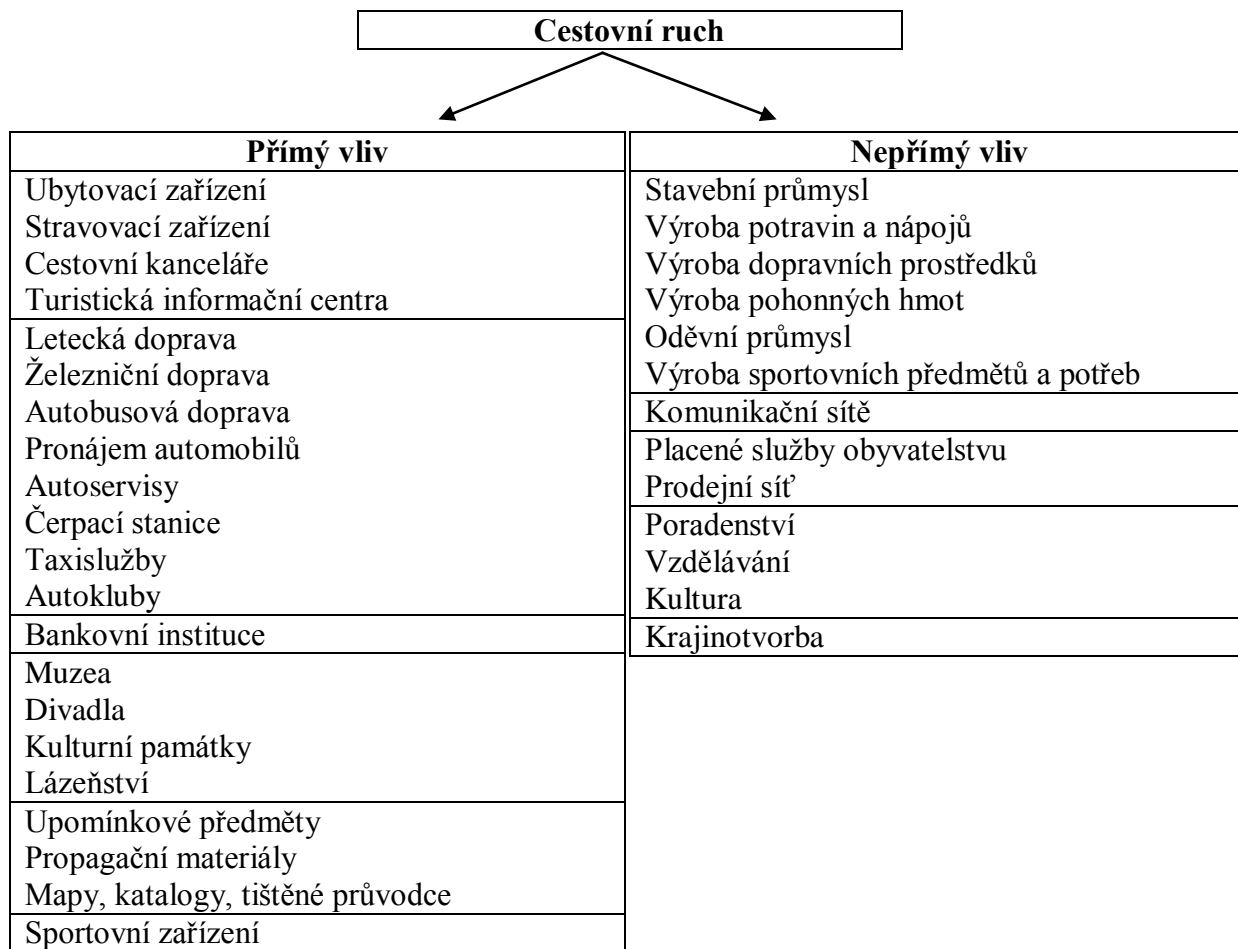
Cestovní ruch

Přímý vliv

Ubytovací zařízení
Stravovací zařízení
Cestovní kanceláře
Turistická informační centra

Letecká doprava
Železniční doprava
Autobusová doprava
Pronájem automobilů
Autoservisy
Čerpací stanice
Taxislužby
Autokluby

Bankovní instituce

Muzea
Divadla
Kulturní památky
Lázeňství

Upomínkové předměty
Propagační materiály
Mapy, katalogy, tištěné průvodce

Sportovní zařízení

Nepřímý vliv

Stavební průmysl
Výroba potravin a nápojů
Výroba dopravních prostředků
Výroba pohonných hmot
Oděvní průmysl
Výroba sportovních předmětů a potřeb

Komunikační sítě

Placené služby obyvatelstvu
Prodejní síť

Poradenství
Vzdělávání
Kultura

Krajinotvorba